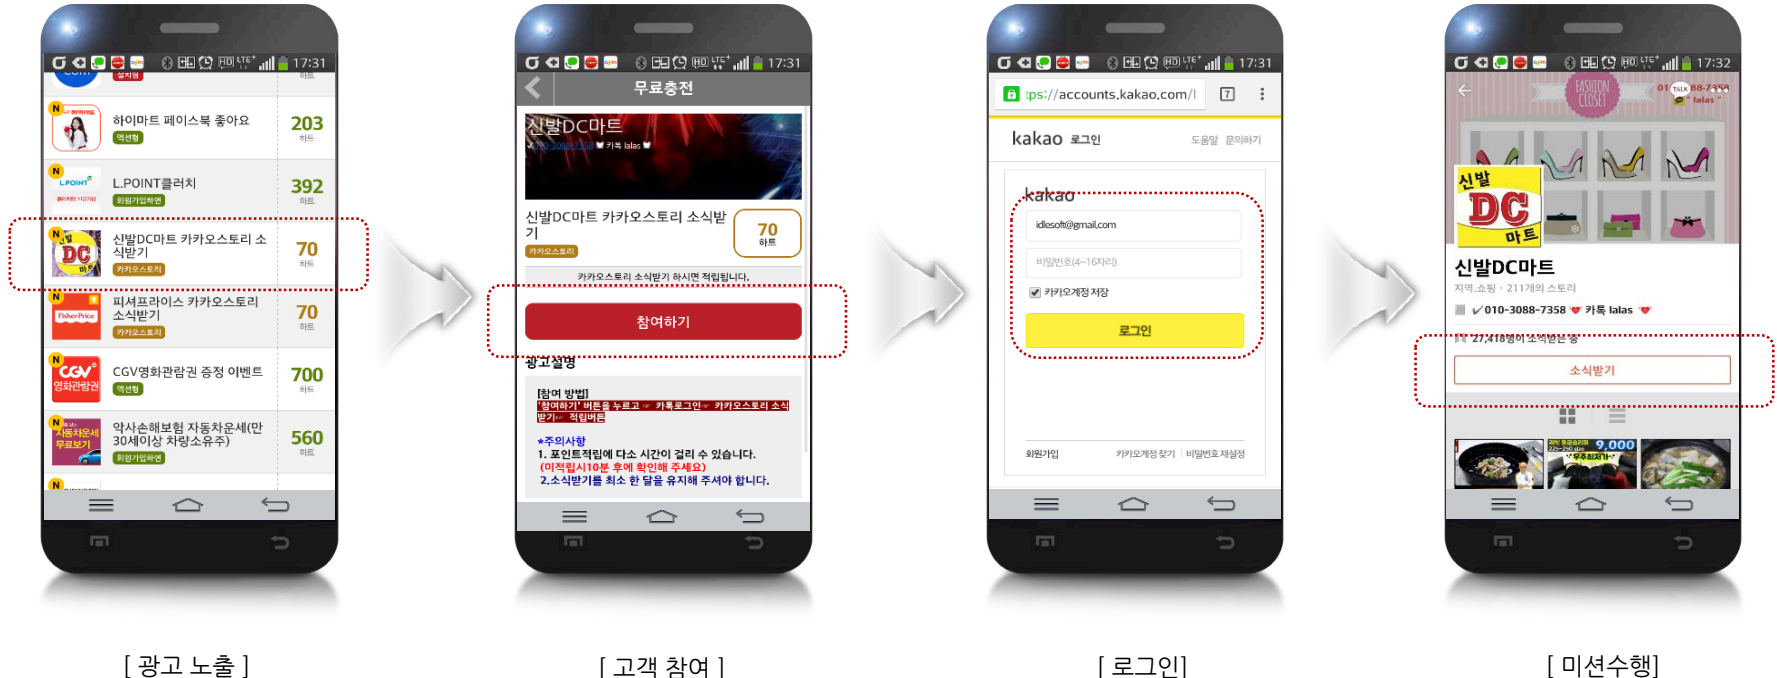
17:31

하이마트 페이스북 좋아요
액션형
203
하트

L.POINT클러치
회원가입하면
392
하트

신발DC마트 카카오스토리 소식받기
카카오스토리
70
하트

피셔프라이스 카카오스토리 소식받기
카카오스토리
70
하트

CGV영화관람권 증정 이벤트
액션형
700
하트

악사손해보험 자동차운세(만 30세이상 차량소유주)
회원가입하면
560
하트

[ 광고 노출 ]

17:31
무료충전
신발DC마트
010-3088-7358 카톡 lalas
신발DC마트 카카오스토리 소식받기
카카오스토리
70
하트
카카오스토리 소식받기 하시면 적립됩니다.
참여하기
광고설명
[참여 방법]
'참여하기' 버튼을 누르고 → 카톡로그인 → 카카오스토리 소식받기 → 적립버튼
*주의사항
1. 포인트적립에 다소 시간이 걸리 수 있습니다.
(미적립시10분 후에 확인해 주세요)
2.소식받기를 최소 한 달을 유지해 주셔야 합니다.

[ 고객 참여 ]

17:31
:ps://accounts.kakao.com/l
kakao 로그인
도움말 문의하기
kakao
idlesoft@gmail.com
비밀번호(4~16자리)
카카오계정 저장
로그인
회원가입
카카오계정 찾기 | 비밀번호 재설정

[ 로그인]

17:32
FASHION CLOSET
신발 DC 마트
신발DC마트
지역,쇼핑 · 211개의 스토리
010-3088-7358 카톡 lalas
27,418명이 소식받는 중
소식받기
9,000

[ 미션수행]